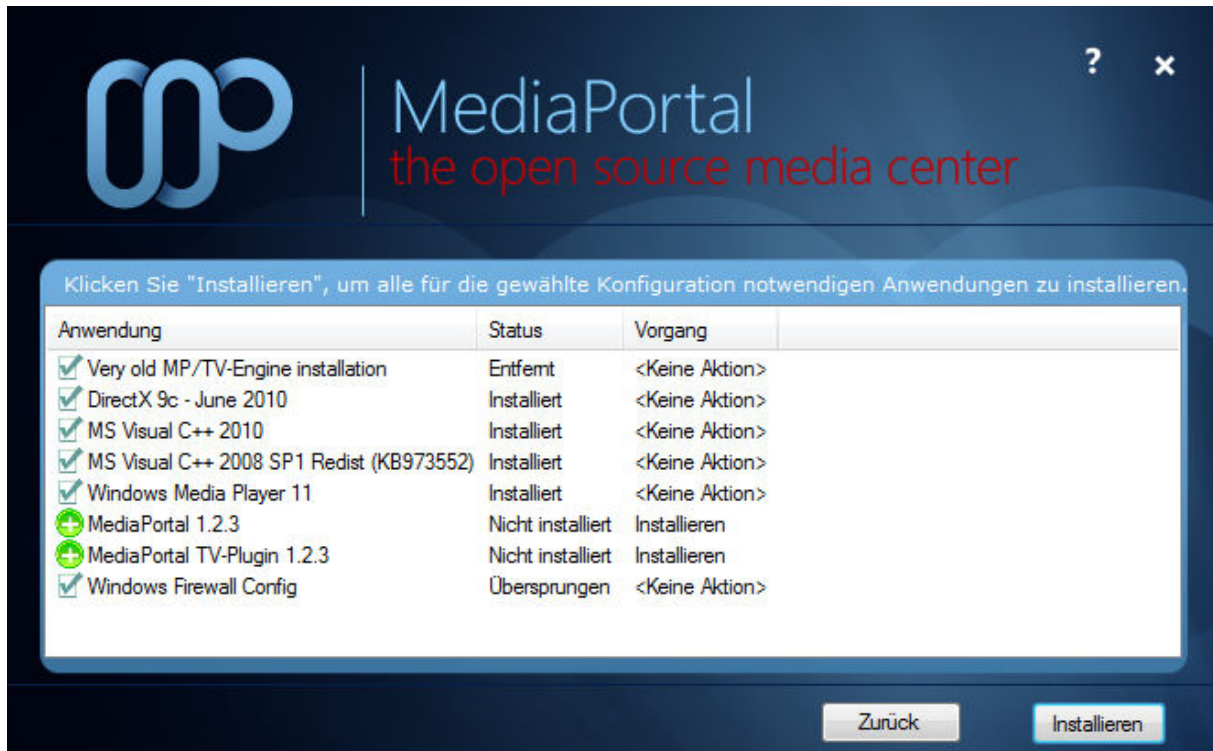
?
×

MediaPortal
the open source media center

Klicken Sie "Installieren", um alle für die gewählte Konfiguration notwendigen Anwendungen zu installieren.

| Anwendung | Status | Vorgang |
|---|---|---|
| Very old MP/TV-Engine installation | Entfernt | <Keine Aktion> |
| DirectX 9c - June 2010 | Installiert | <Keine Aktion> |
| MS Visual C++ 2010 | Installiert | <Keine Aktion> |
| MS Visual C++ 2008 SP1 Redist (KB973552) | Installiert | <Keine Aktion> |
| Windows Media Player 11 | Installiert | <Keine Aktion> |
| MediaPortal 1.2.3 | Nicht installiert | Installieren |
| MediaPortal TV-Plugin 1.2.3 | Nicht installiert | Installieren |
| Windows Firewall Config | Übersprungen | <Keine Aktion> |

Zurück
Installieren